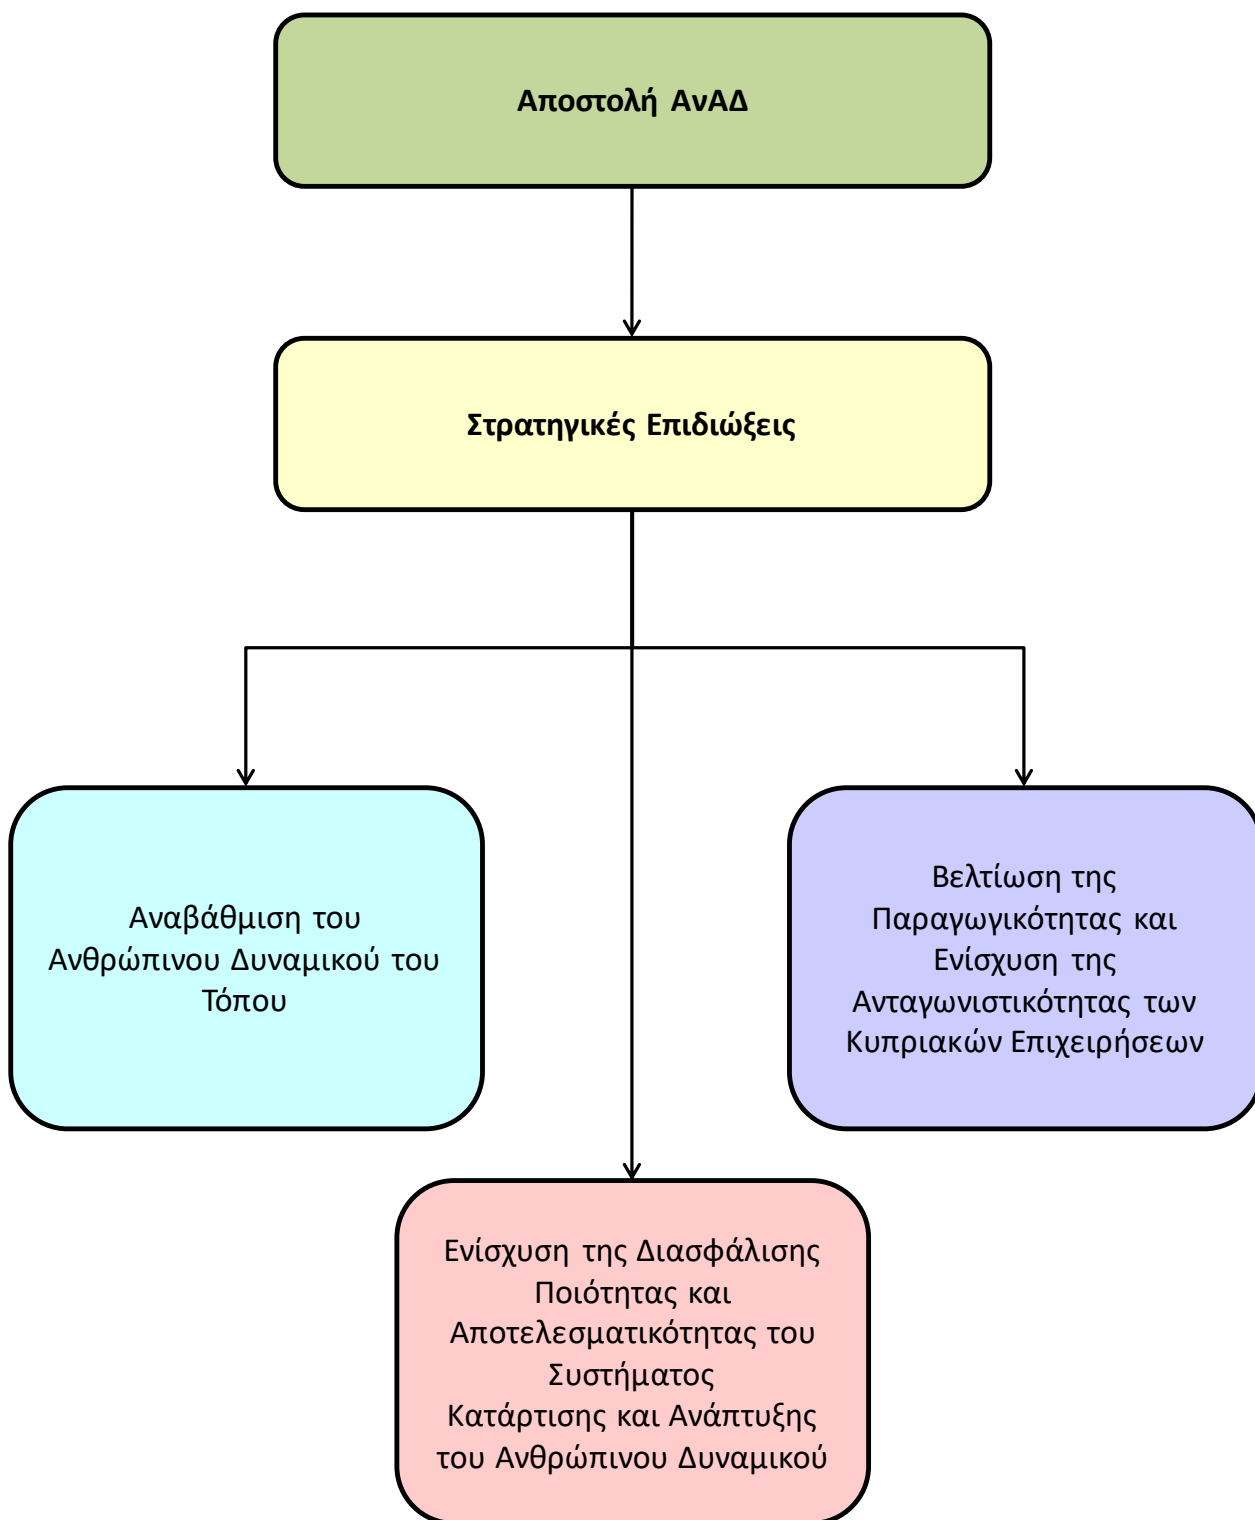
Αποστολή ΑνΑΔ

Στρατηγικές Επιδιώξεις

Αναβάθμιση του Ανθρώπινου Δυναμικού του Τόπου

Βελτίωση της Παραγωγικότητας και Ενίσχυση της Ανταγωνιστικότητας των Κυπριακών Επιχειρήσεων

Ενίσχυση της Διασφάλισης Ποιότητας και Αποτελεσματικότητας του Συστήματος Κατάρτισης και Ανάπτυξης του Ανθρώπινου Δυναμικού